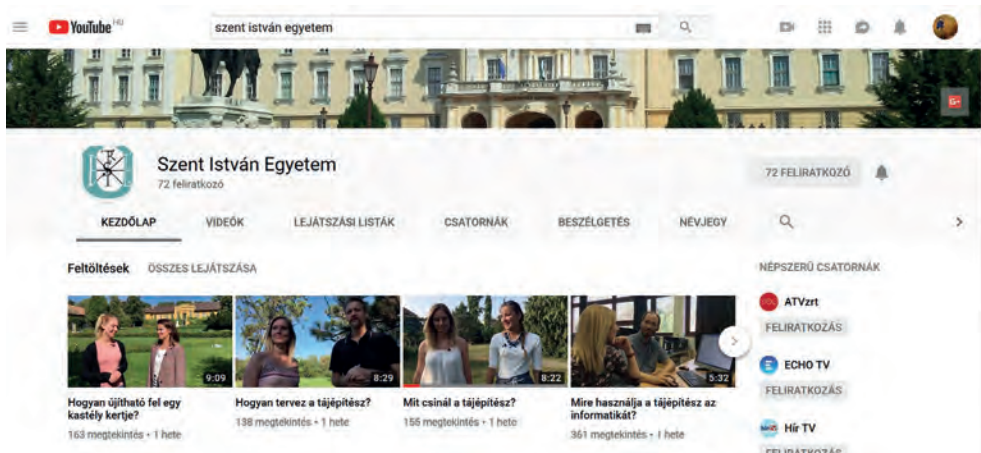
YouTube HU

szent istván egyetem

Szent István Egyetem
72 feliratkozó

72 FELIRATKOZÓ

KEZDŐLAP VIDEÓK LEJÁTSZÁSI LISTÁK CSATORNÁK BESZÉLGETÉS NÉVJEGY

Feltöltések ÖSSZES LEJÁTSZÁSA

9:09
Hogyan újítható fel egy kastély kertje?
163 megtekintés • 1 hete

8:29
Hogyan tervez a tájépítész?
138 megtekintés • 1 hete

8:22
Mit csinál a tájépítész?
155 megtekintés • 1 hete

5:32
Mire használja a tájépítész az informatikát?
361 megtekintés • 1 hete

NÉPSZERŰ CSATORNÁK

ATVzrt
FELIRATKOZÁS

ECHO TV
FELIRATKOZÁS

Hír TV
FELIRATKOZÁS